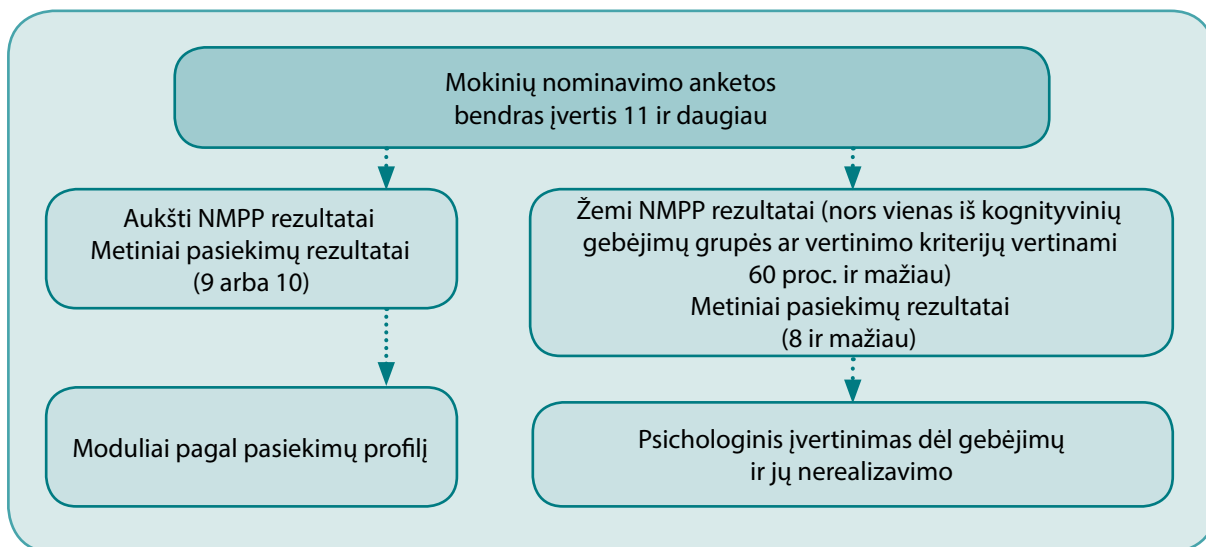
Mokinių nominavimo anketos
bendras įvertis 11 ir daugiau

Aukšti NMPP rezultatai
Metiniai pasiekimų rezultatai
(9 arba 10)

Žemi NMPP rezultatai (nors vienas iš kognityvinių gebėjimų grupės ar vertinimo kriterijų vertinami 60 proc. ir mažiau)
Metiniai pasiekimų rezultatai
(8 ir mažiau)

Moduliai pagal pasiekimų profilį

Psichologinis įvertinimas dėl gebėjimų ir jų nerealizavimo